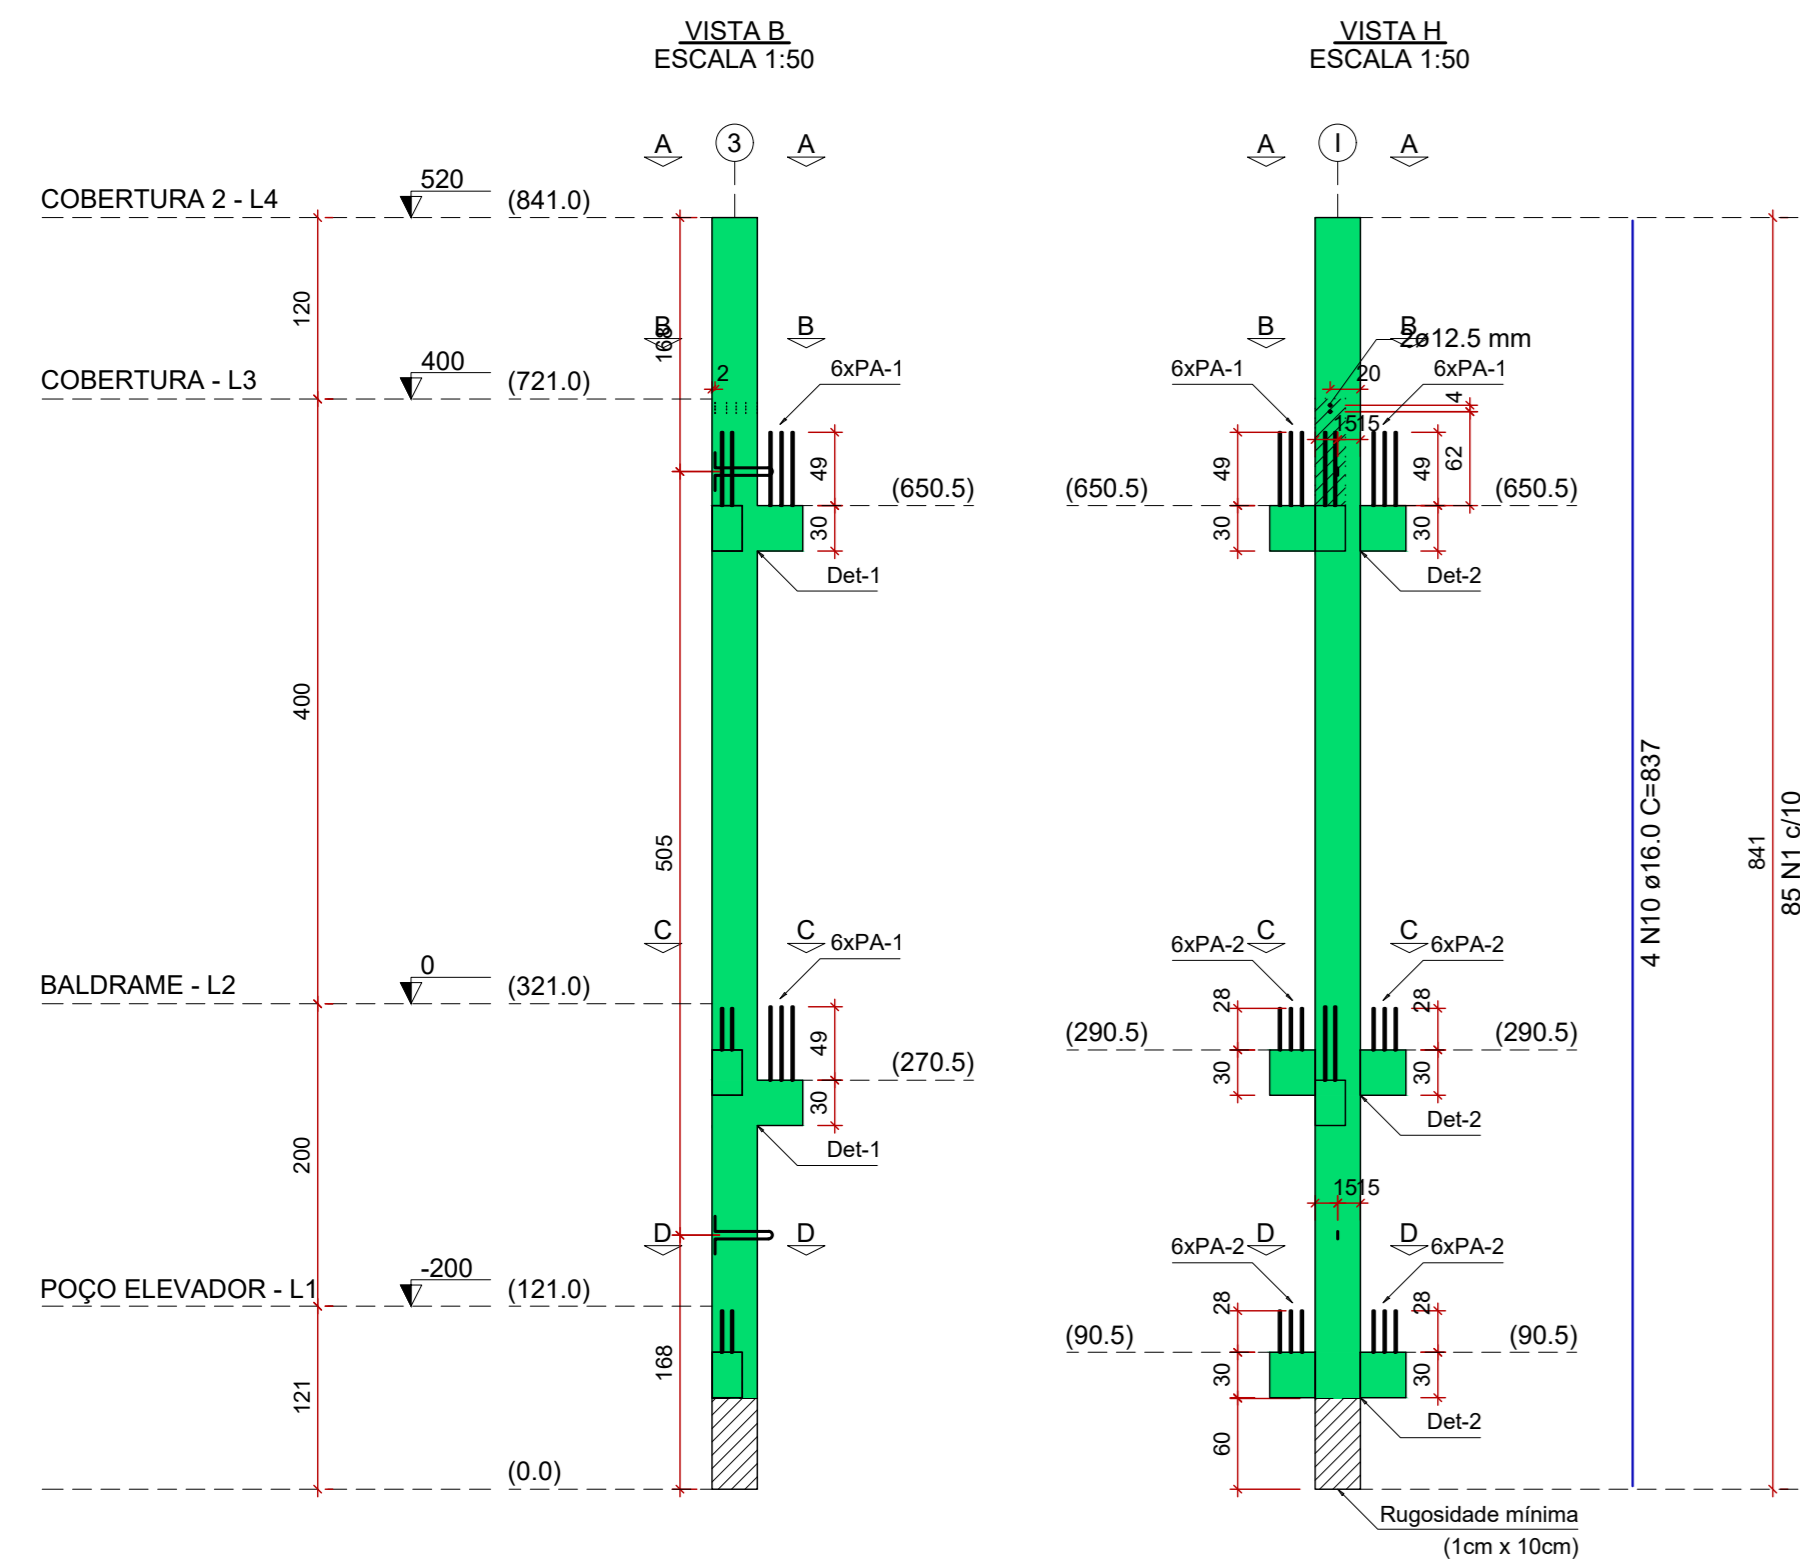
VISTA B
ESCALA 1:50

VISTA H
ESCALA 1:50

A 3 A

A I A

COBERTURA 2 - L4
520
(841.0)

120

B B
16
6xPA-1
2

COBERTURA - L3
400
(721.0)

49
30
(650.5)
Det-1

400

505

C C 6xPA-1

BALDRAME - L2
0
(321.0)

49
30
(270.5)
Det-1

200

D D

POÇO ELEVADOR - L1
-200
(121.0)

168

121

(0.0)

B B
2ø12.5 mm
6xPA-1
20
6xPA-1
4
1515
49
49
62
(650.5)
(650.5)
30
30
Det-2

6xPA-2 C C 6xPA-2
28
28
(290.5)
(290.5)
30
30
Det-2

1515

6xPA-2 D D 6xPA-2
28
28
(90.5)
(90.5)
30
30
Det-2
60

Rugosidade mínima
(1cm x 10cm)

4 N10 ø16.0 C=837

841
85 N1 c/10